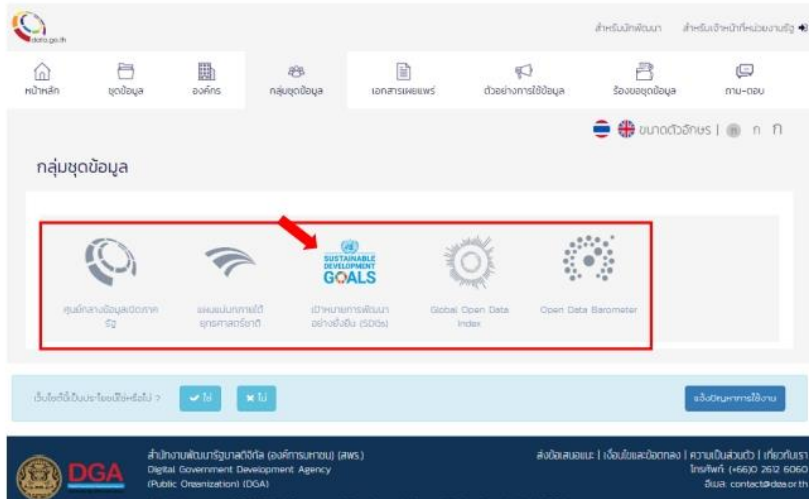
data.go.th

สำหรับนักพัฒนา สำหรับเจ้าหน้าที่หน่วยงานรัฐ

หน้าหลัก
ชุดข้อมูล
องค์กร
กลุ่มชุดข้อมูล
เอกสารเผยแพร่
ตัวอย่างการใช้ข้อมูล
ร้องขอชุดข้อมูล
ถาม-ตอบ

ขนาดตัวอักษร | ก ก ก

กลุ่มชุดข้อมูล

ศูนย์กลางข้อมูลเปิดภาครัฐ

แผนแม่บทภายใต้ยุทธศาสตร์ชาติ

SUSTAINABLE DEVELOPMENT GOALS

เป้าหมายการพัฒนาอย่างยั่งยืน (SDGs)

Global Open Data Index

Open Data Barometer

เว็บไซต์นี้เป็นประโยชน์หรือไม่ ?
ใช่
ไม่

แจ้งปัญหาการใช้งาน

DGA

สำนักงานพัฒนารัฐบาลดิจิทัล (องค์การมหาชน) (สพร.)
Digital Government Development Agency
(Public Organization) (DGA)

ส่งข้อเสนอแนะ | เงื่อนไขและข้อตกลง | ความเป็นส่วนตัว | เกี่ยวกับเรา
โทรศัพท์ : (+66)0 2612 6060
อีเมล : contact@dga.or.th